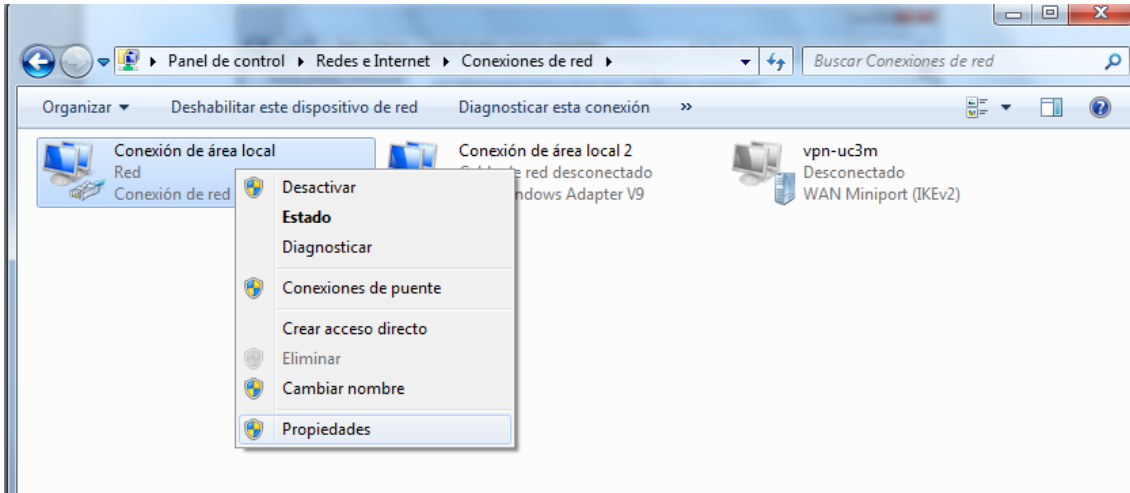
Panel de control ▸ Redes e Internet ▸ Conexiones de red ▸

Buscar Conexiones de red

Organizar ▾ Deshabilitar este dispositivo de red Diagnosticar esta conexión »

Conexión de área local
Red
Conexión de red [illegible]

Conexión de área local 2
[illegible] red desconectado
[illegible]ndows Adapter V9

vpn-uc3m
Desconectado
WAN Miniport (IKEv2)

Desactivar
Estado
Diagnosticar
Conexiones de puente
Crear acceso directo
Eliminar
Cambiar nombre
Propiedades